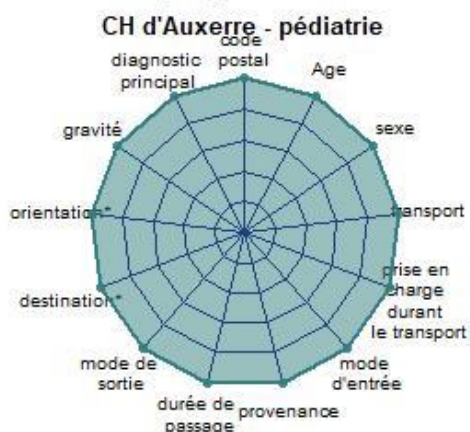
CH d'Auxerre - pédiatrie

code postal

Age

sexe

transport

prise en charge durant le transport

mode d'entrée

provenance

durée de passage

mode de sortie

destination*

orientation*

gravité

diagnostic principal